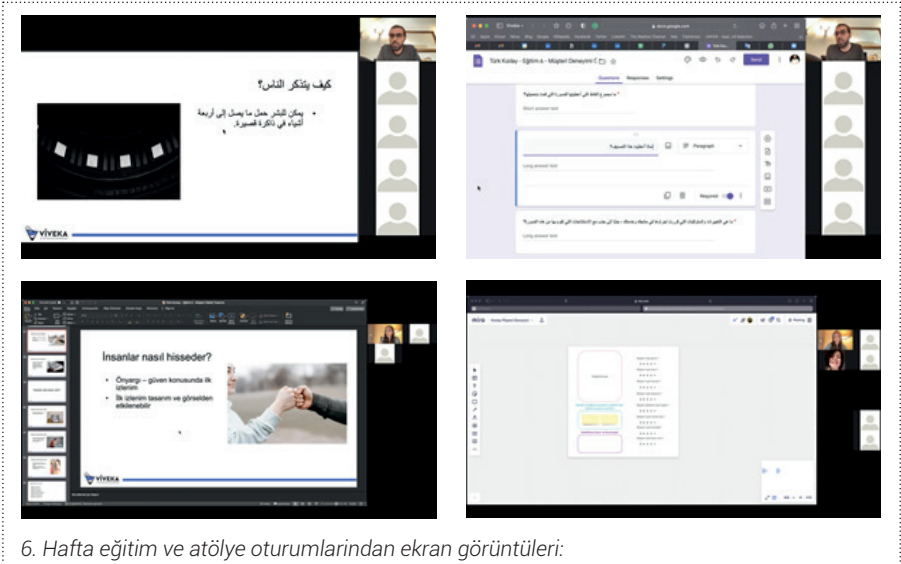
كيف يتذكر الناس؟

• يمكن للبشر حمل ما يصل إلى أربعة أشياء في ذاكرة قصيرة.

VIVEKA

Türk Kızılay - Eğitim 6 - Müşteri Deneyimi

Questions Responses Settings

Send

Short answer text

Paragraph

Long answer text

Required

Long answer text

İnsanlar nasıl hisseder?

• Önyargı – güven konusunda ilk izlenim
• İlk izlenim tasarım ve görselden etkilenebilir

VIVEKA

miro

6. Hafta eğitim ve atölye oturumlarindan ekran görüntüleri: